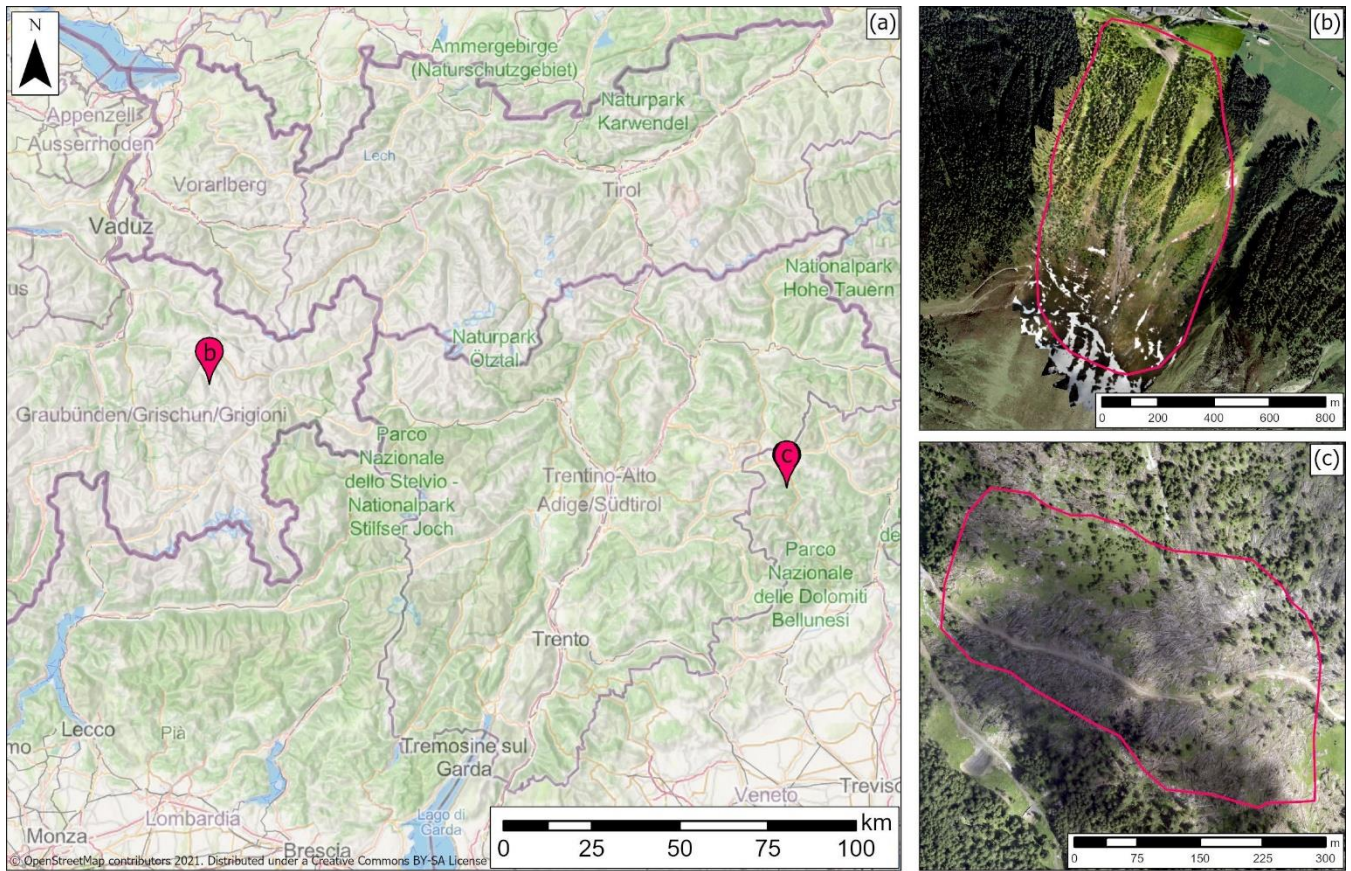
N

(a)

Ammergebirge (Naturschutzgebiet)

Naturpark Karwendel

Appenzell Ausserrhoden

Lech

Vorarlberg

Tirol

Vaduz

Nationalpark Hohe Tauern

us

Naturpark Ötztal

b

Graubünden/Grischun/Grigioni

Parco Nazionale dello Stelvio - Nationalpark Stilfser Joch

Trentino-Alto Adige/Südtirol

c

Parco Nazionale delle Dolomiti Bellunesi

de

Trento

Lecco

Pià

mo

Tremosine sul Garda

Treviso

Veneto

Lombardia

Lago di Garda

Monza

Brescia

© OpenStreetMap contributors 2021. Distributed under a Creative Commons BY-SA License

km

0 25 50 75 100

(b)

m

0 200 400 600 800

(c)

m

0 75 150 225 300